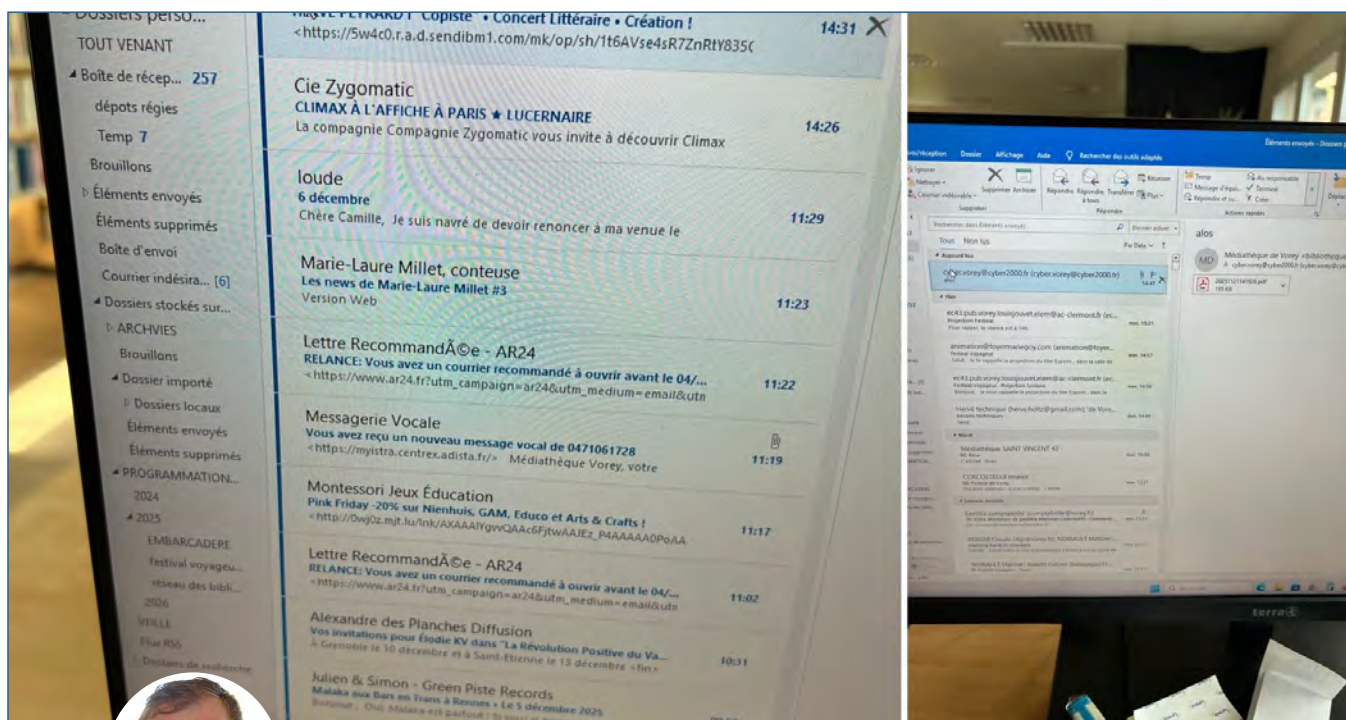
Dossiers perso...
TOUT VENANT
Boîte de récep... 257
dépots régies
Temp 7
Brouillons
Éléments envoyés
Éléments supprimés
Boîte d'envoi
Courrier indésira... [6]
Dossiers stockés sur...
ARCHVIES
Brouillons
Dossier importé
Dossiers locaux
Éléments envoyés
Éléments supprimés
PROGRAMMATION...
2024
2025
EMBARCADERE
Festival voyageu...
réseau des bibli...
2026
VEILLE
Flux RSS
Dossiers de recherche

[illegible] "Copiste" • Concert Littéraire • Création !
<https://5w4c0.r.a.d.sendibm1.com/mk/op/sh/1t6AVse4sR7ZnRtY835(
14:31

Cie Zygomatic
CLIMAX À L'AFFICHE À PARIS ★ LUCERNAIRE
La compagnie Compagnie Zygomatic vous invite à découvrir Climax
14:26

loude
6 décembre
Chère Camille, Je suis navré de devoir renoncer à ma venue le
11:29

Marie-Laure Millet, conteuse
Les news de Marie-Laure Millet #3
Version Web
11:23

Lettre RecommandÃ©e - AR24
RELANCE: Vous avez un courrier recommandé à ouvrir avant le 04/...
<https://www.ar24.fr?utm_campaign=ar24&utm_medium=email&utn
11:22

Messagerie Vocale
Vous avez reçu un nouveau message vocal de 0471061728
<https://myistra.centrex.adista.fr/> Médiathèque Vorey, votre
11:19

Montessori Jeux Éducation
Pink Friday -20% sur Nienhuis, GAM, Educo et Arts & Crafts !
<http://0wj0z.mjt.lu/lnk/AXAAAIYgvvQAAc6FjtwAAJEz_P4AAAAA0PoAA
11:17

Lettre RecommandÃ©e - AR24
RELANCE: Vous avez un courrier recommandé à ouvrir avant le 04/...
<https://www.ar24.fr?utm_campaign=ar24&utm_medium=email&utn
11:02

Alexandre des Planches Diffusion
Vos invitations pour Élodie KV dans "La Révolution Positive du Va...
À Grenoble le 10 décembre et à Saint-Étienne le 13 décembre <fin>
10:31

Julien & Simon - Green Piste Records
Malaka aux Bars en Trans à Rennes • Le 5 décembre 2025
Bonjour, Oui Malaka est partout ! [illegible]

Éléments envoyés - Dossiers p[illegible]
Dossier Affichage Aide Rechercher des outils adaptés
Supprimer Archiver Répondre Répondre à tous Transférer Réunion Temp Au responsable Terminé Créer
Supprimer Répondre Actions rapides
Rechercher dans Éléments envoyés
Tous Non lus Par Date
Aujourd'hui
vorey@cyber2000.fr (cyber.vorey@cyber2000.fr)
Hier
ec43.pub.vorey.louisjouvet.elem@ac-clermont.fr (ec...
animation@foyermariegoy.com (animation@foye...
ec43.pub.vorey.louisjouvet.elem@ac-clermont.fr (ec...
Hervé technique (herve.holtz@gmail.com); 'de Vore...
Médiathèque SAINT VINCENT 43
CONCOURS LA GAGNE
alos
Médiathèque de Vorey
terra